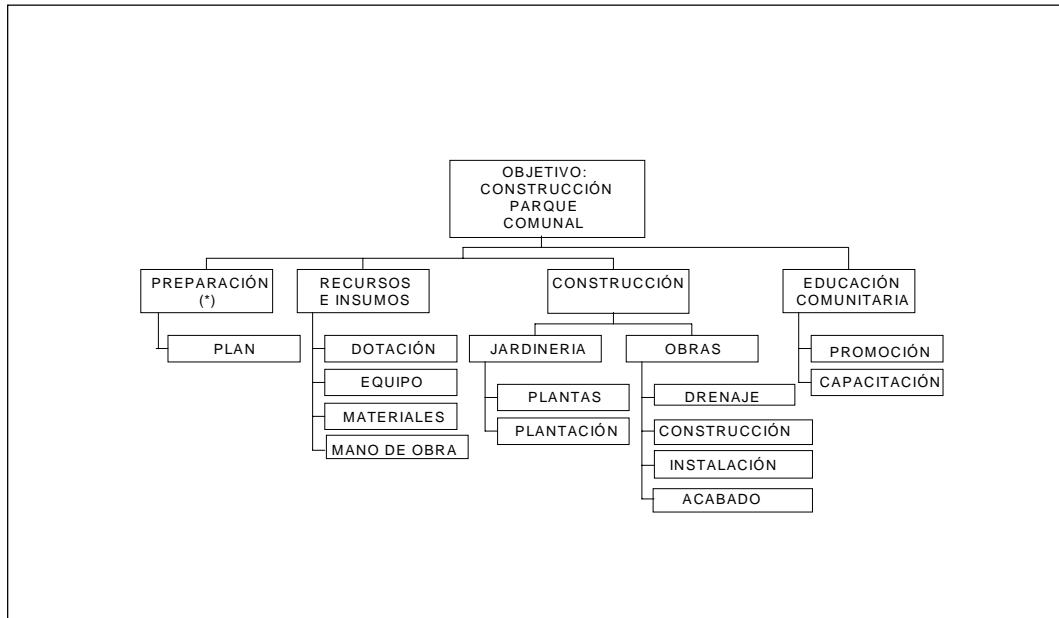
OBJETIVO:
CONSTRUCCIÓN
PARQUE
COMUNAL

PREPARACIÓN
(*)

PLAN

RECURSOS
E INSUMOS

DOTACIÓN

EQUIPO

MATERIALES

MANO DE OBRA

CONSTRUCCIÓN

JARDINERIA

PLANTAS

PLANTACIÓN

OBRAS

DRENAJE

CONSTRUCCIÓN

INSTALACIÓN

ACABADO

EDUCACIÓN
COMUNITARIA

PROMOCIÓN

CAPACITACIÓN